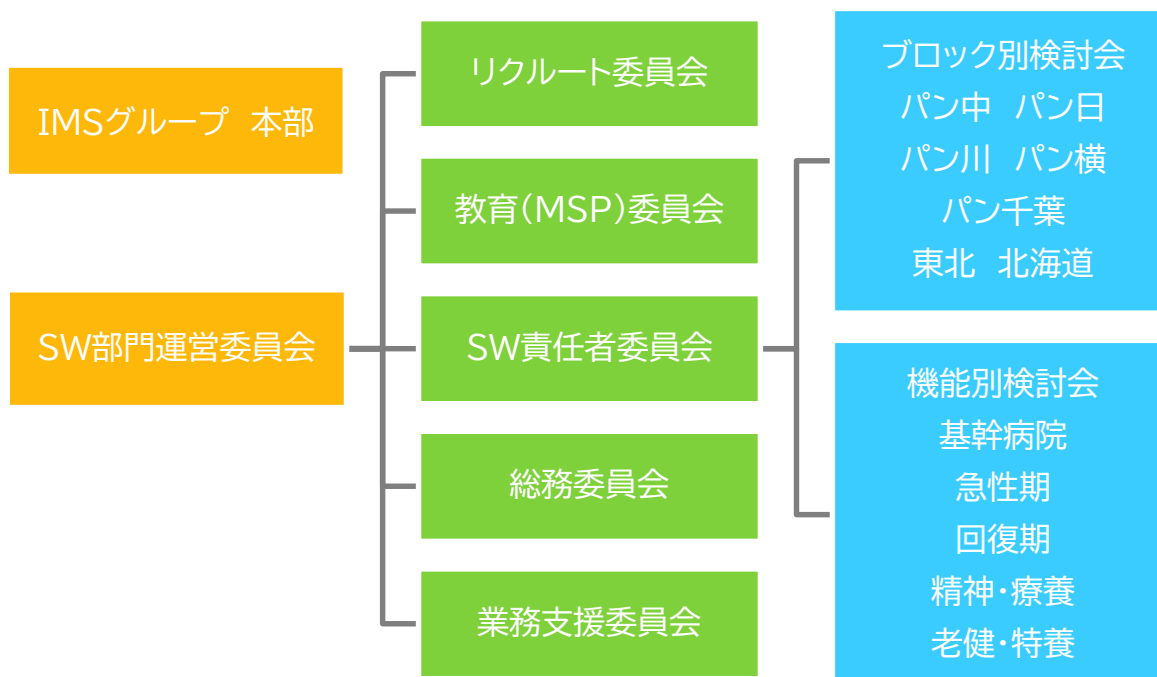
IMSグループ 本部

SW部門運営委員会

リクルート委員会

教育(MSP)委員会

SW責任者委員会

総務委員会

業務支援委員会

ブロック別検討会
パン中 パン日
パン川 パン横
パン千葉
東北 北海道

機能別検討会
基幹病院
急性期
回復期
精神・療養
老健・特養